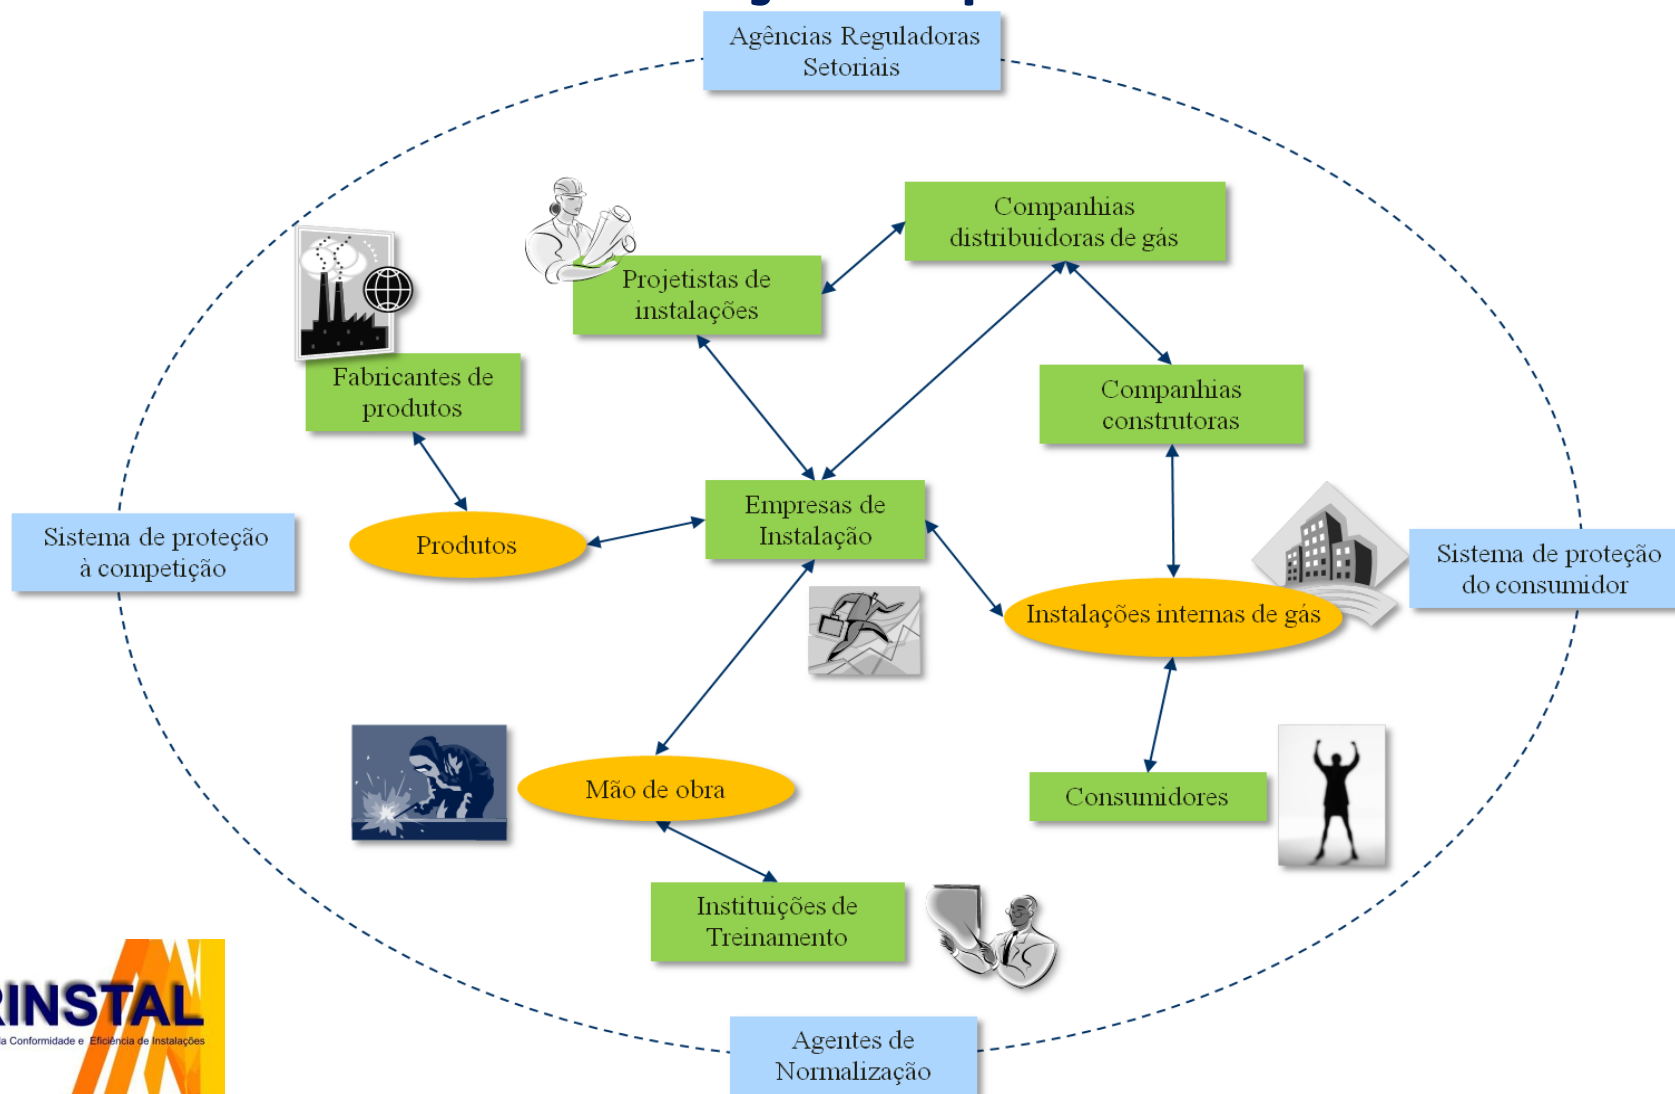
Agências Reguladoras Setoriais

Companhias distribuidoras de gás

Projetistas de instalações

Fabricantes de produtos

Companhias construtoras

Empresas de Instalação

Sistema de proteção à competição

Produtos

Sistema de proteção do consumidor

Instalações internas de gás

Mão de obra

Consumidores

Instituições de Treinamento

Agentes de Normalização

RINSTAL

ia Conformidade e Eficiência de Instalações